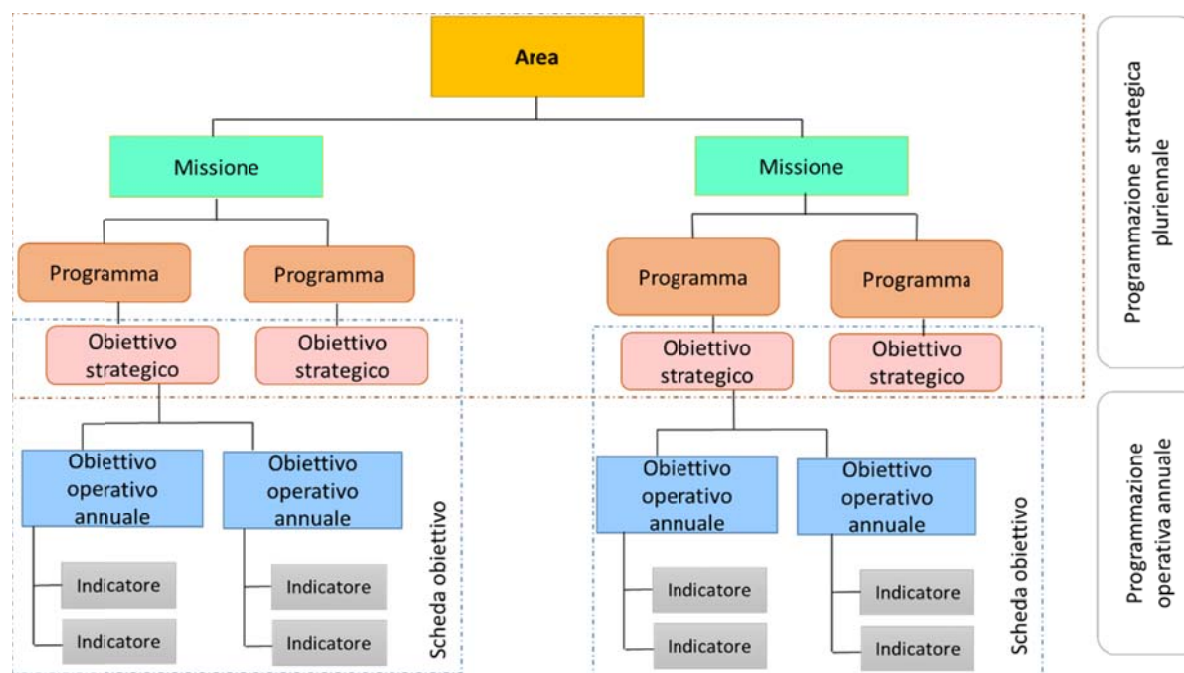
Area

Missione

Missione

Programma

Programma

Programma

Programma

Obiettivo strategico

Obiettivo strategico

Obiettivo strategico

Obiettivo strategico

Obiettivo operativo annuale

Obiettivo operativo annuale

Indicatore

Indicatore

Indicatore

Indicatore

Scheda obiettivo

Obiettivo operativo annuale

Obiettivo operativo annuale

Indicatore

Indicatore

Indicatore

Indicatore

Scheda obiettivo

Programmazione strategica pluriennale

Programmazione operativa annuale